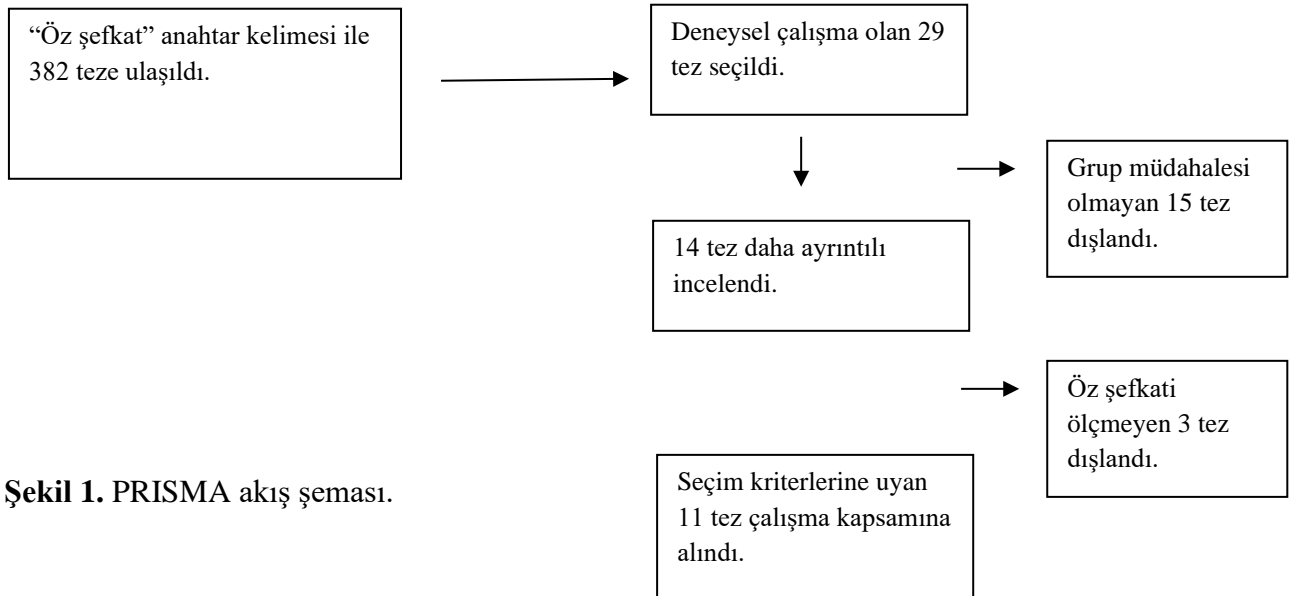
"Öz şefkat" anahtar kelimesi ile 382 teze ulaşıldı.

Deneysel çalışma olan 29 tez seçildi.

Grup müdahalesi olmayan 15 tez dışlandı.

14 tez daha ayrıntılı incelendi.

Öz şefkati ölçmeyen 3 tez dışlandı.

Seçim kriterlerine uyan 11 tez çalışma kapsamına alındı.

**Şekil 1.** PRISMA akış şeması.